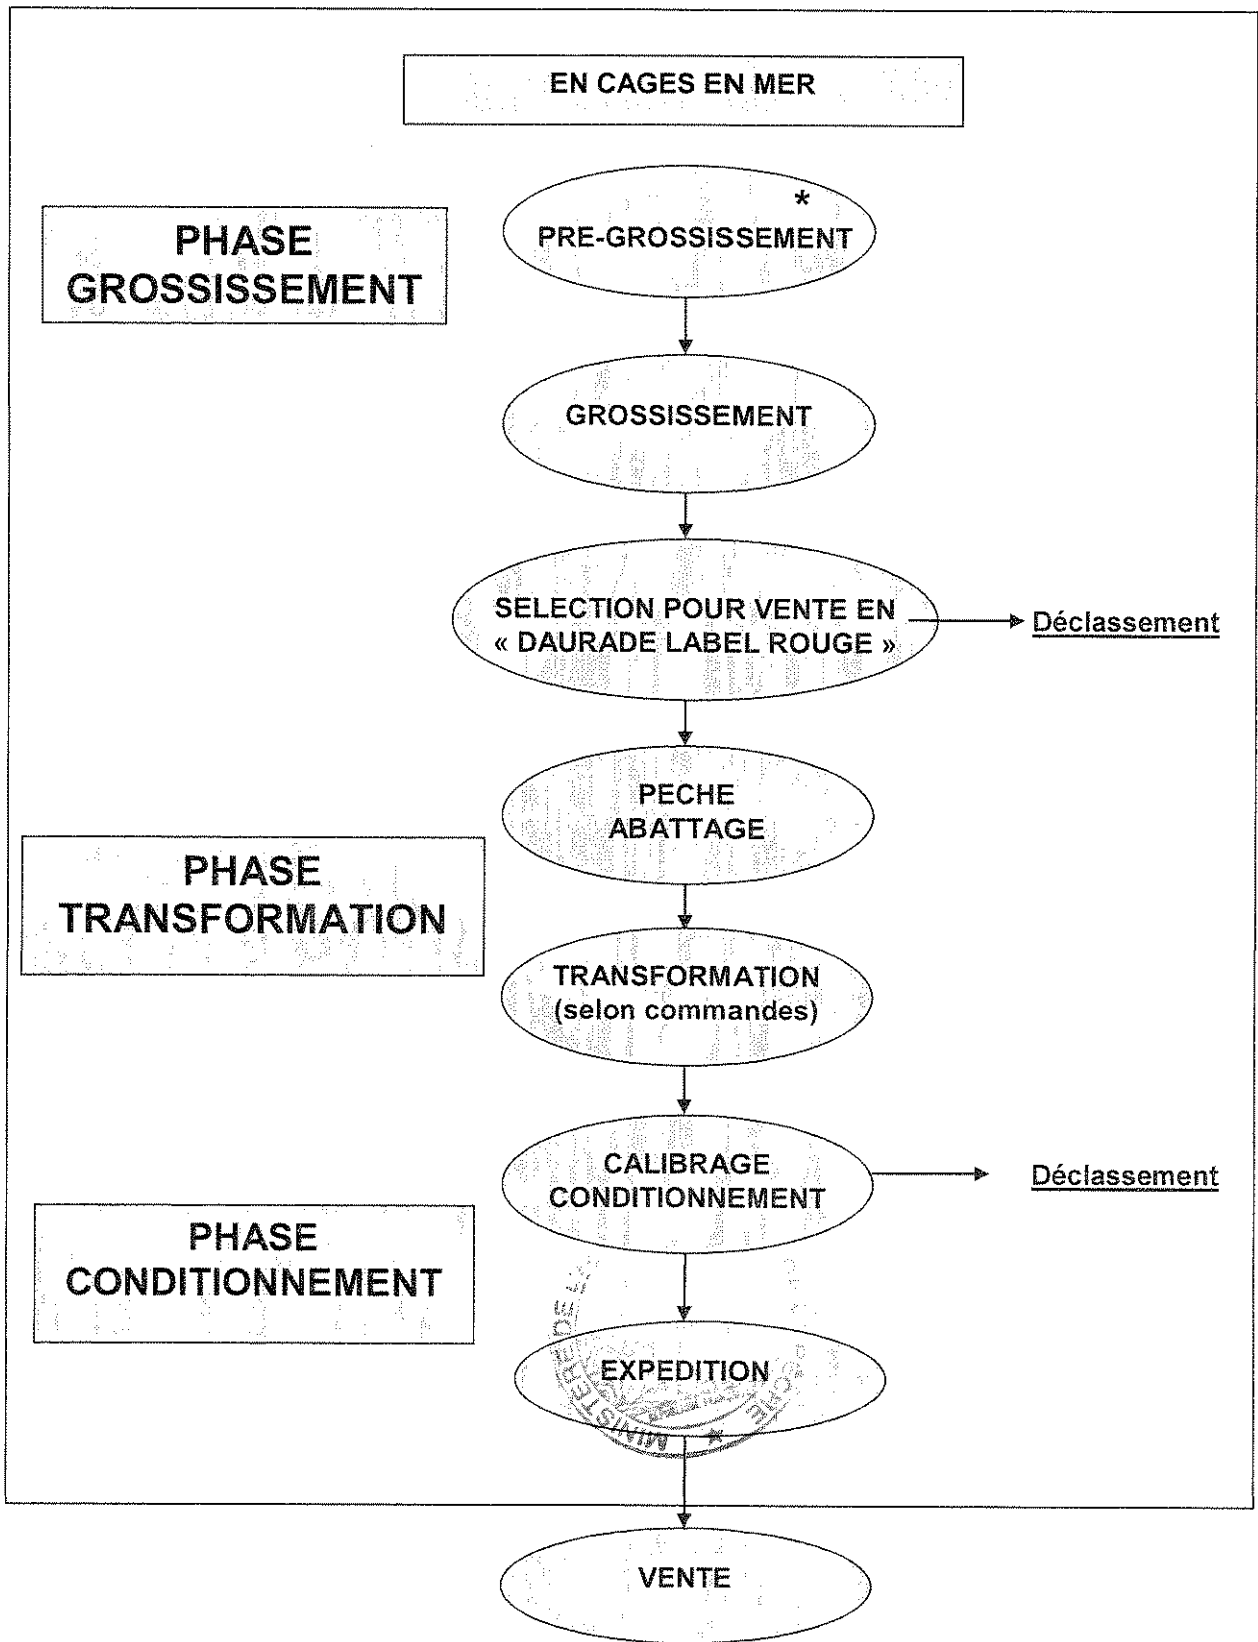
EN CAGES EN MER

PHASE GROSSISSEMENT

*

PRE-GROSSISSEMENT

GROSSISSEMENT

SELECTION POUR VENTE EN « DAURADE LABEL ROUGE »

Déclassement

PECHE ABATTAGE

PHASE TRANSFORMATION

TRANSFORMATION (selon commandes)

CALIBRAGE CONDITIONNEMENT

Déclassement

PHASE CONDITIONNEMENT

EXPEDITION

MINISTERE DE L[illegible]

VENTE